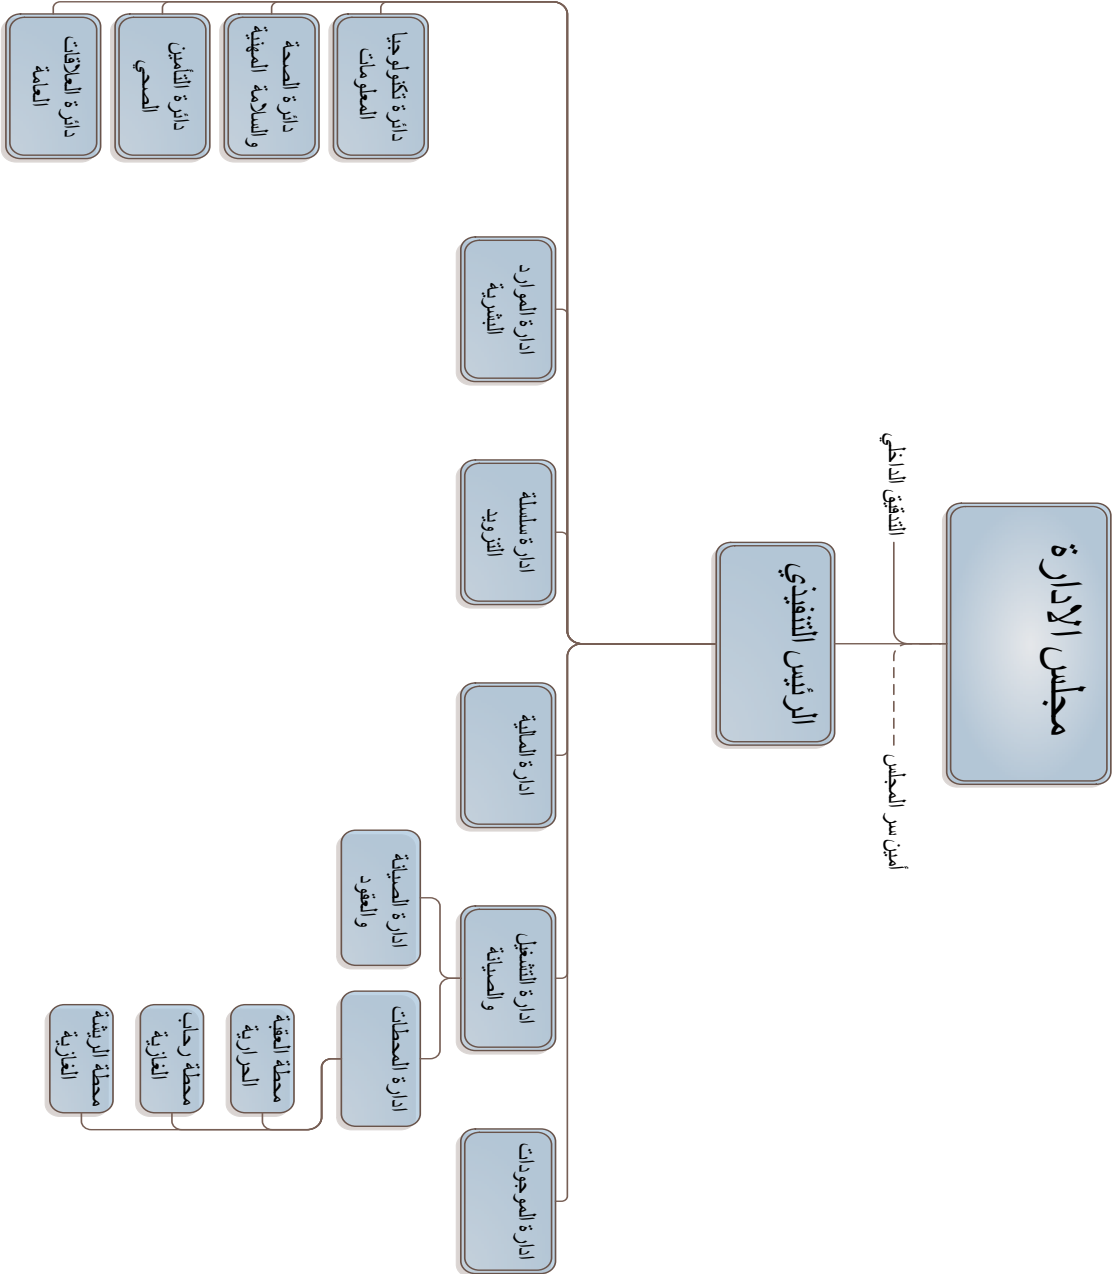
مجلس الادارة

التدقيق الداخلي

أمين سر المجلس

الرئيس التنفيذي

ادارة الموجودات

ادارة التشغيل والصيانة

ادارة المالية

ادارة سلسلة التزويد

ادارة الموارد البشرية

ادارة المحطات

ادارة الصيانة والعقود

محطة العقبة الحرارية

محطة رحاب الغازية

محطة الريشة الغازية

دائرة تكنولوجيا المعلومات

دائرة الصحة والسلامة المهنية

دائرة التأمين الصحي

دائرة العلاقات العامة